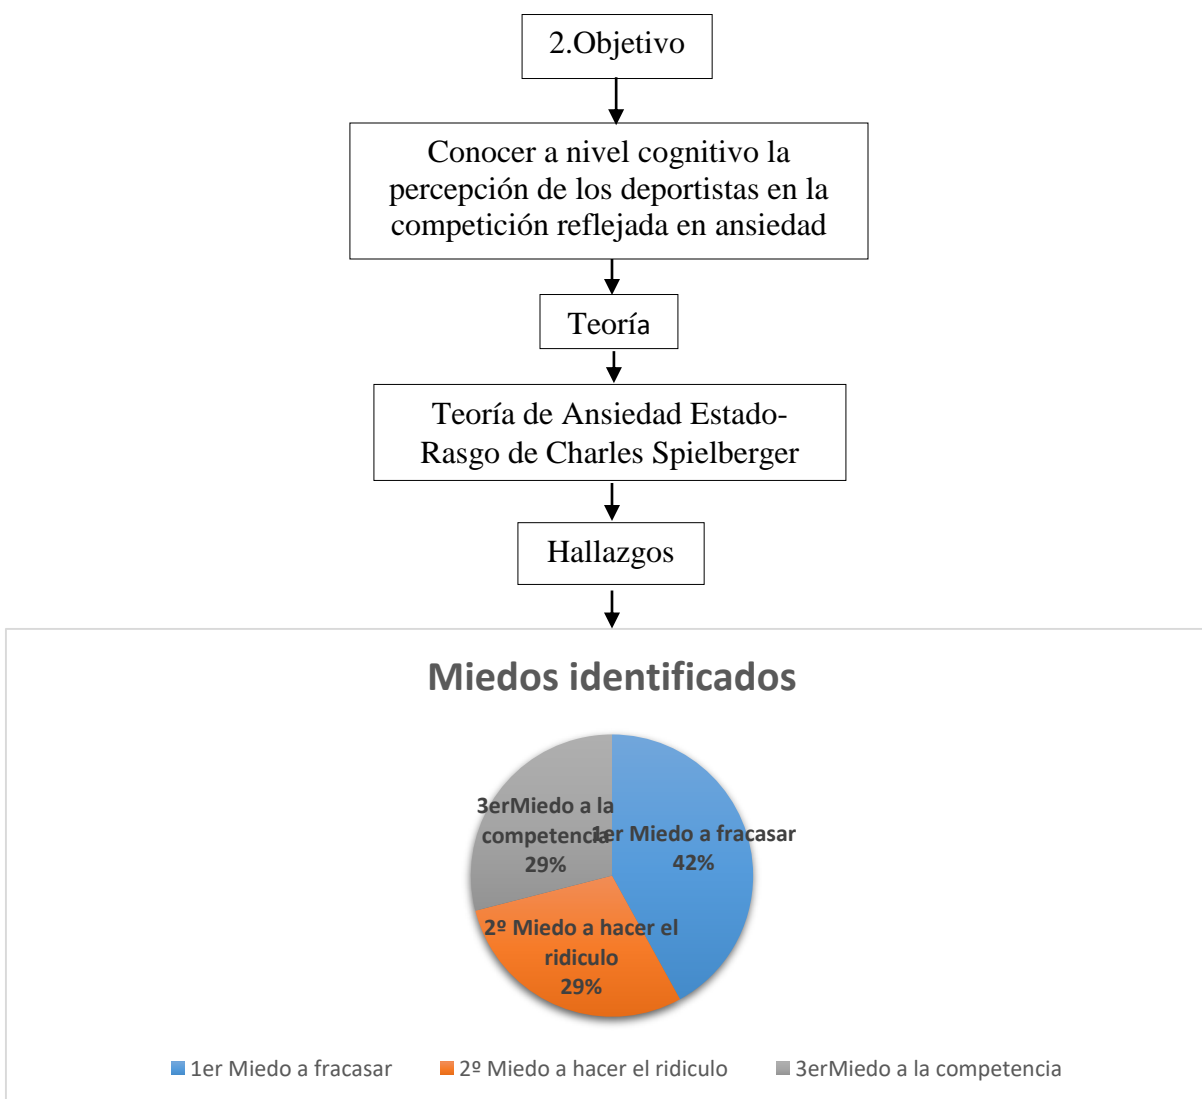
2.Objetivo

Conocer a nivel cognitivo la percepción de los deportistas en la competición reflejada en ansiedad

Teoría

Teoría de Ansiedad Estado-Rasgo de Charles Spielberger

Hallazgos

Miedos identificados

3erMiedo a la competencia 29%

1er Miedo a fracasar 42%

2º Miedo a hacer el ridiculo 29%

1er Miedo a fracasar 2º Miedo a hacer el ridiculo 3erMiedo a la competencia